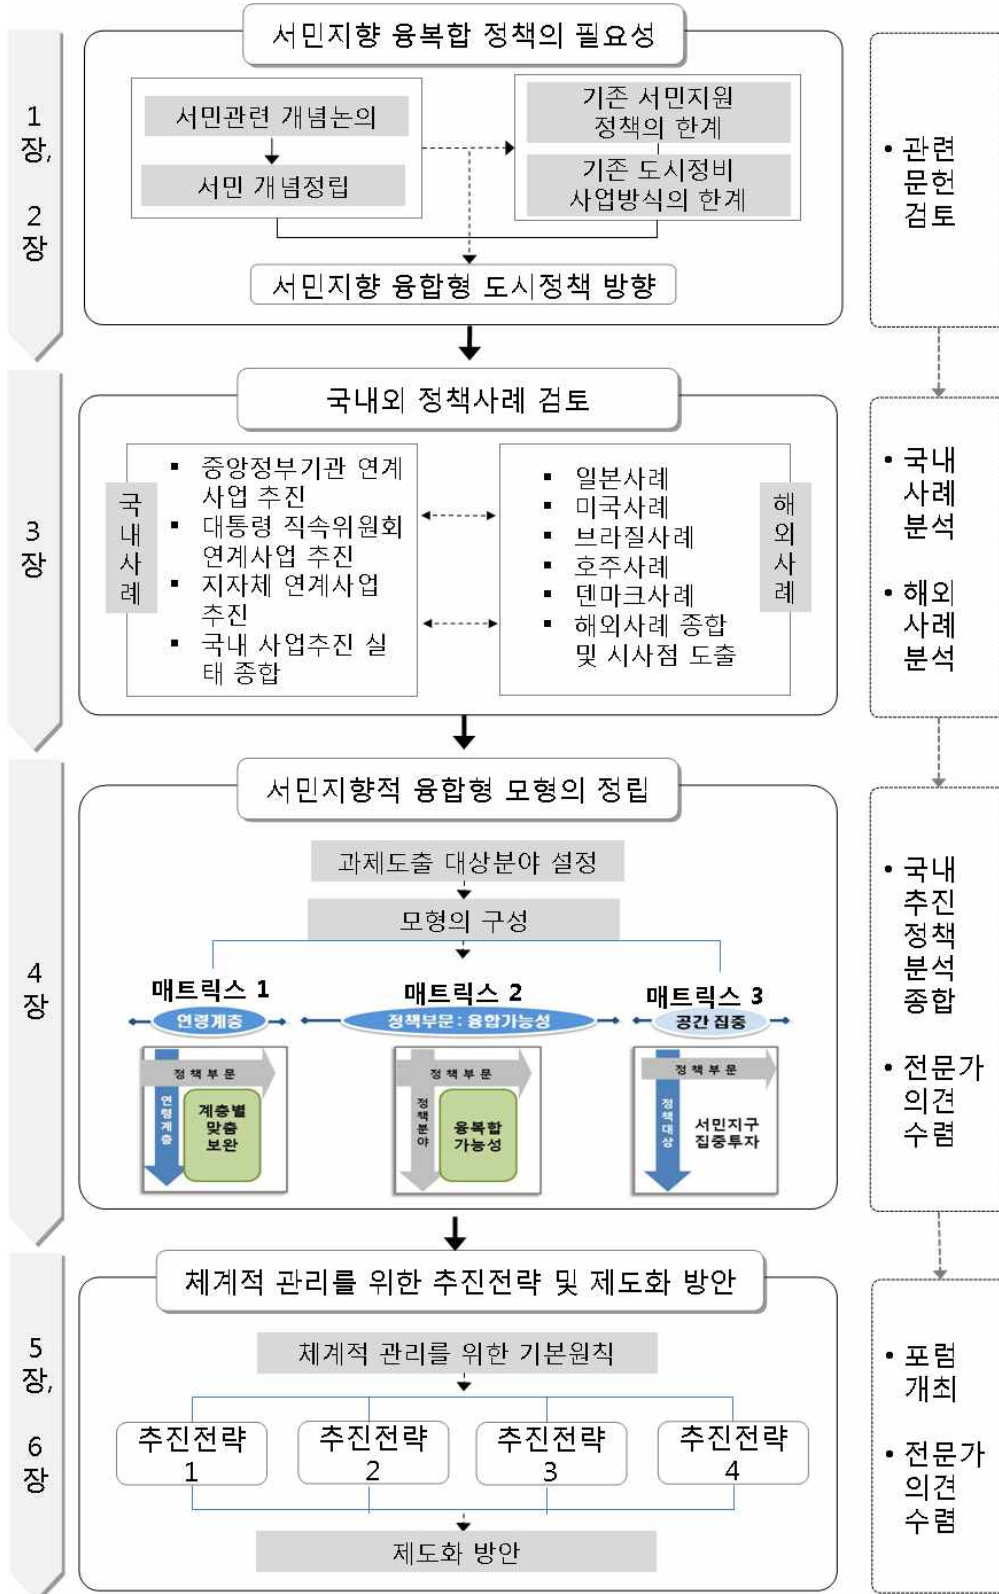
1장, 2장

서민지향 융복합 정책의 필요성

서민관련 개념논의

서민 개념정립

기존 서민지원 정책의 한계

기존 도시정비 사업방식의 한계

서민지향 융합형 도시정책 방향

• 관련 문헌 검토

3장

국내외 정책사례 검토

국내사례

▪ 중앙정부기관 연계사업 추진
▪ 대통령 직속위원회 연계사업 추진
▪ 지자체 연계사업 추진
▪ 국내 사업추진 실태 종합

▪ 일본사례
▪ 미국사례
▪ 브라질사례
▪ 호주사례
▪ 덴마크사례
▪ 해외사례 종합 및 시사점 도출

해외사례

• 국내 사례 분석

• 해외 사례 분석

4장

서민지향적 융합형 모형의 정립

과제도출 대상분야 설정

모형의 구성

매트릭스 1

연령계층

정책부문

연령계층

계층별 맞춤 보완

매트릭스 2

정책부문 : 융합가능성

정책부문

정책분야

융복합 가능성

매트릭스 3

공간 집중

정책부문

정책대상

서민지구 집중투자

• 국내 추진 정책 분석 종합

• 전문가 의견 수렴

5장, 6장

체계적 관리를 위한 추진전략 및 제도화 방안

체계적 관리를 위한 기본원칙

추진전략 1

추진전략 2

추진전략 3

추진전략 4

제도화 방안

• 포럼 개최

• 전문가 의견 수렴